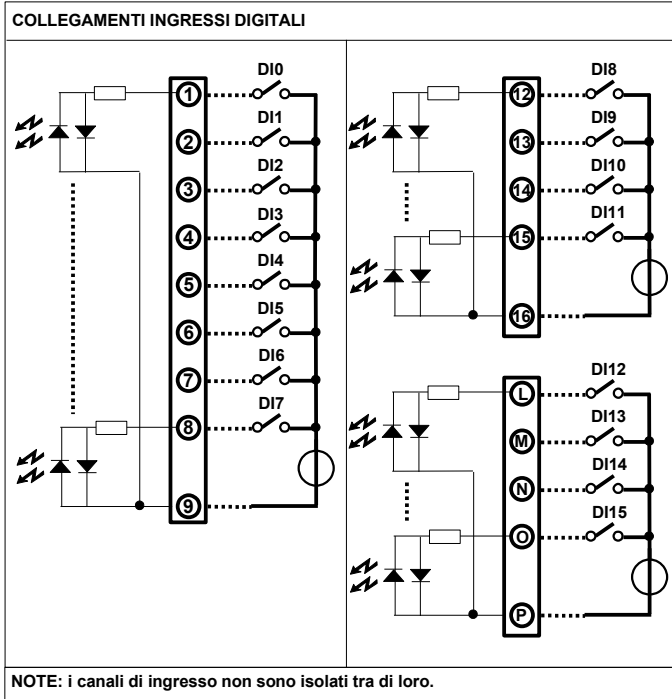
COLLEGAMENTI INGRESSI DIGITALI

DI0
1
DI1
2
DI2
3
DI3
4
DI4
5
DI5
6
DI6
7
DI7
8
9

DI8
12
DI9
13
DI10
14
DI11
15
16

DI12
L
DI13
M
DI14
N
DI15
O
P

NOTE: i canali di ingresso non sono isolati tra di loro.